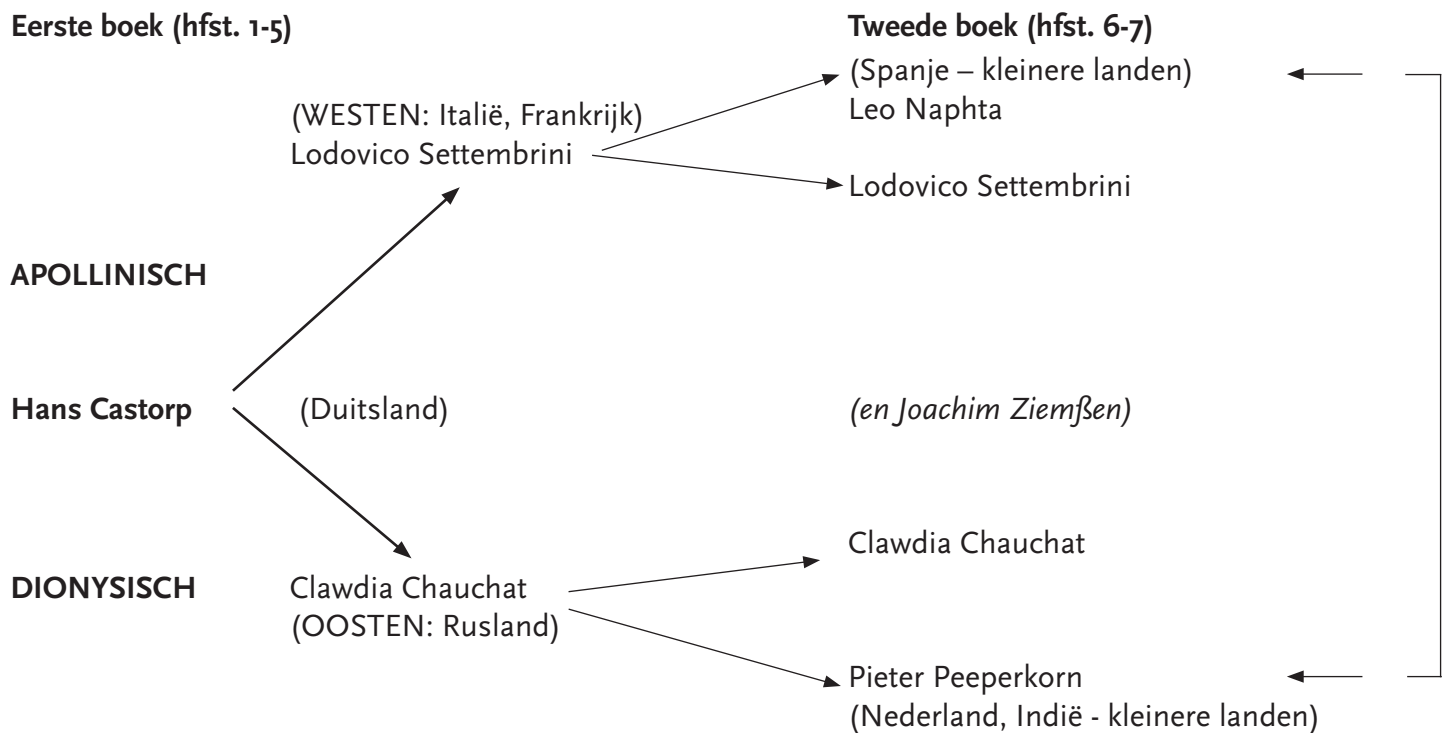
**Eerste boek (hfst. 1-5)**

**Tweede boek (hfst. 6-7)**

(WESTEN: Italië, Frankrijk)
Lodovico Settembrini

(Spanje – kleinere landen)
Leo Naphta

Lodovico Settembrini

**APOLLINISCH**

**Hans Castorp** (Duitsland)

*(en Joachim Ziemßen)*

**DIONYSISCH** Clawdia Chauchat
(OOSTEN: Rusland)

Clawdia Chauchat

Pieter Peeperkorn
(Nederland, Indië - kleinere landen)